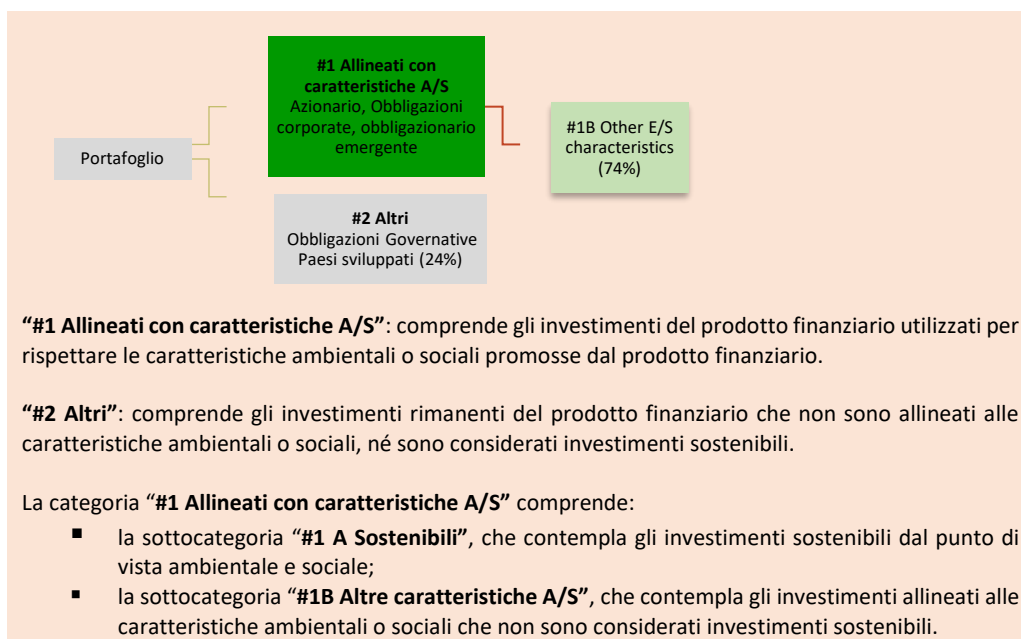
Portafoglio

**#1 Allineati con caratteristiche A/S**
Azionario, Obbligazioni corporate, obbligazionario emergente

#1B Other E/S characteristics (74%)

**#2 Altri**
Obbligazioni Governative Paesi sviluppati (24%)

**"#1 Allineati con caratteristiche A/S"**: comprende gli investimenti del prodotto finanziario utilizzati per rispettare le caratteristiche ambientali o sociali promosse dal prodotto finanziario.

**"#2 Altri"**: comprende gli investimenti rimanenti del prodotto finanziario che non sono allineati alle caratteristiche ambientali o sociali, né sono considerati investimenti sostenibili.

La categoria "**#1 Allineati con caratteristiche A/S"** comprende:

- la sottocategoria "**#1 A Sostenibili"**, che contempla gli investimenti sostenibili dal punto di vista ambientale e sociale;
- la sottocategoria "**#1B Altre caratteristiche A/S"**, che contempla gli investimenti allineati alle caratteristiche ambientali o sociali che non sono considerati investimenti sostenibili.